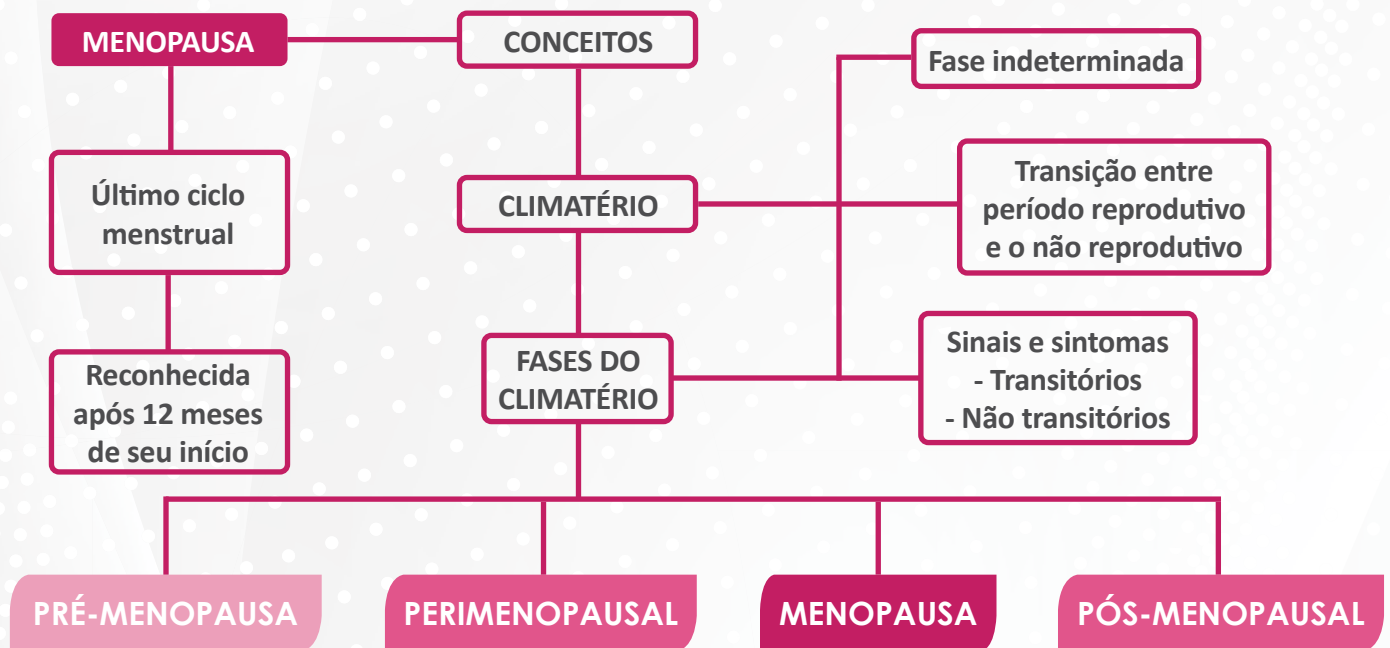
MENOPAUSA

CONCEITOS

Fase indeterminada

Último ciclo menstrual

CLIMATÉRIO

Transição entre período reprodutivo e o não reprodutivo

Reconhecida após 12 meses de seu início

FASES DO CLIMATÉRIO

Sinais e sintomas
- Transitórios
- Não transitórios

PRÉ-MENOPAUSA

PERIMENOPAUSAL

MENOPAUSA

PÓS-MENOPAUSAL